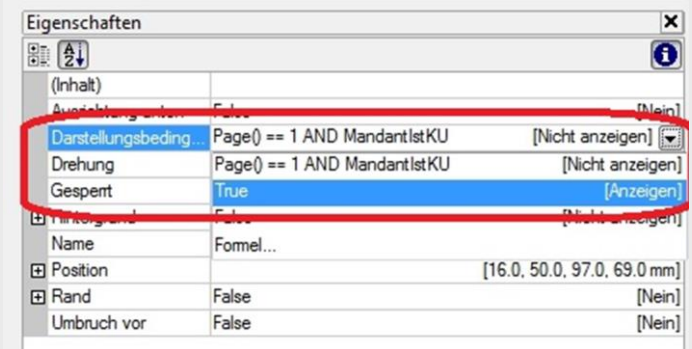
Eigenschaften

(Inhalt)

Ausrichtung unten | False | [Nein]

Darstellungsbeding... | Page() == 1 AND MandantIstKU | [Nicht anzeigen]

Drehung | Page() == 1 AND MandantIstKU | [Nicht anzeigen]

Gesperrt | True | [Anzeigen]

Hintergrund | False | [Nicht anzeigen]

Name | Formel...

Position | [16.0, 50.0, 97.0, 69.0 mm]

Rand | False | [Nein]

Umbruch vor | False | [Nein]